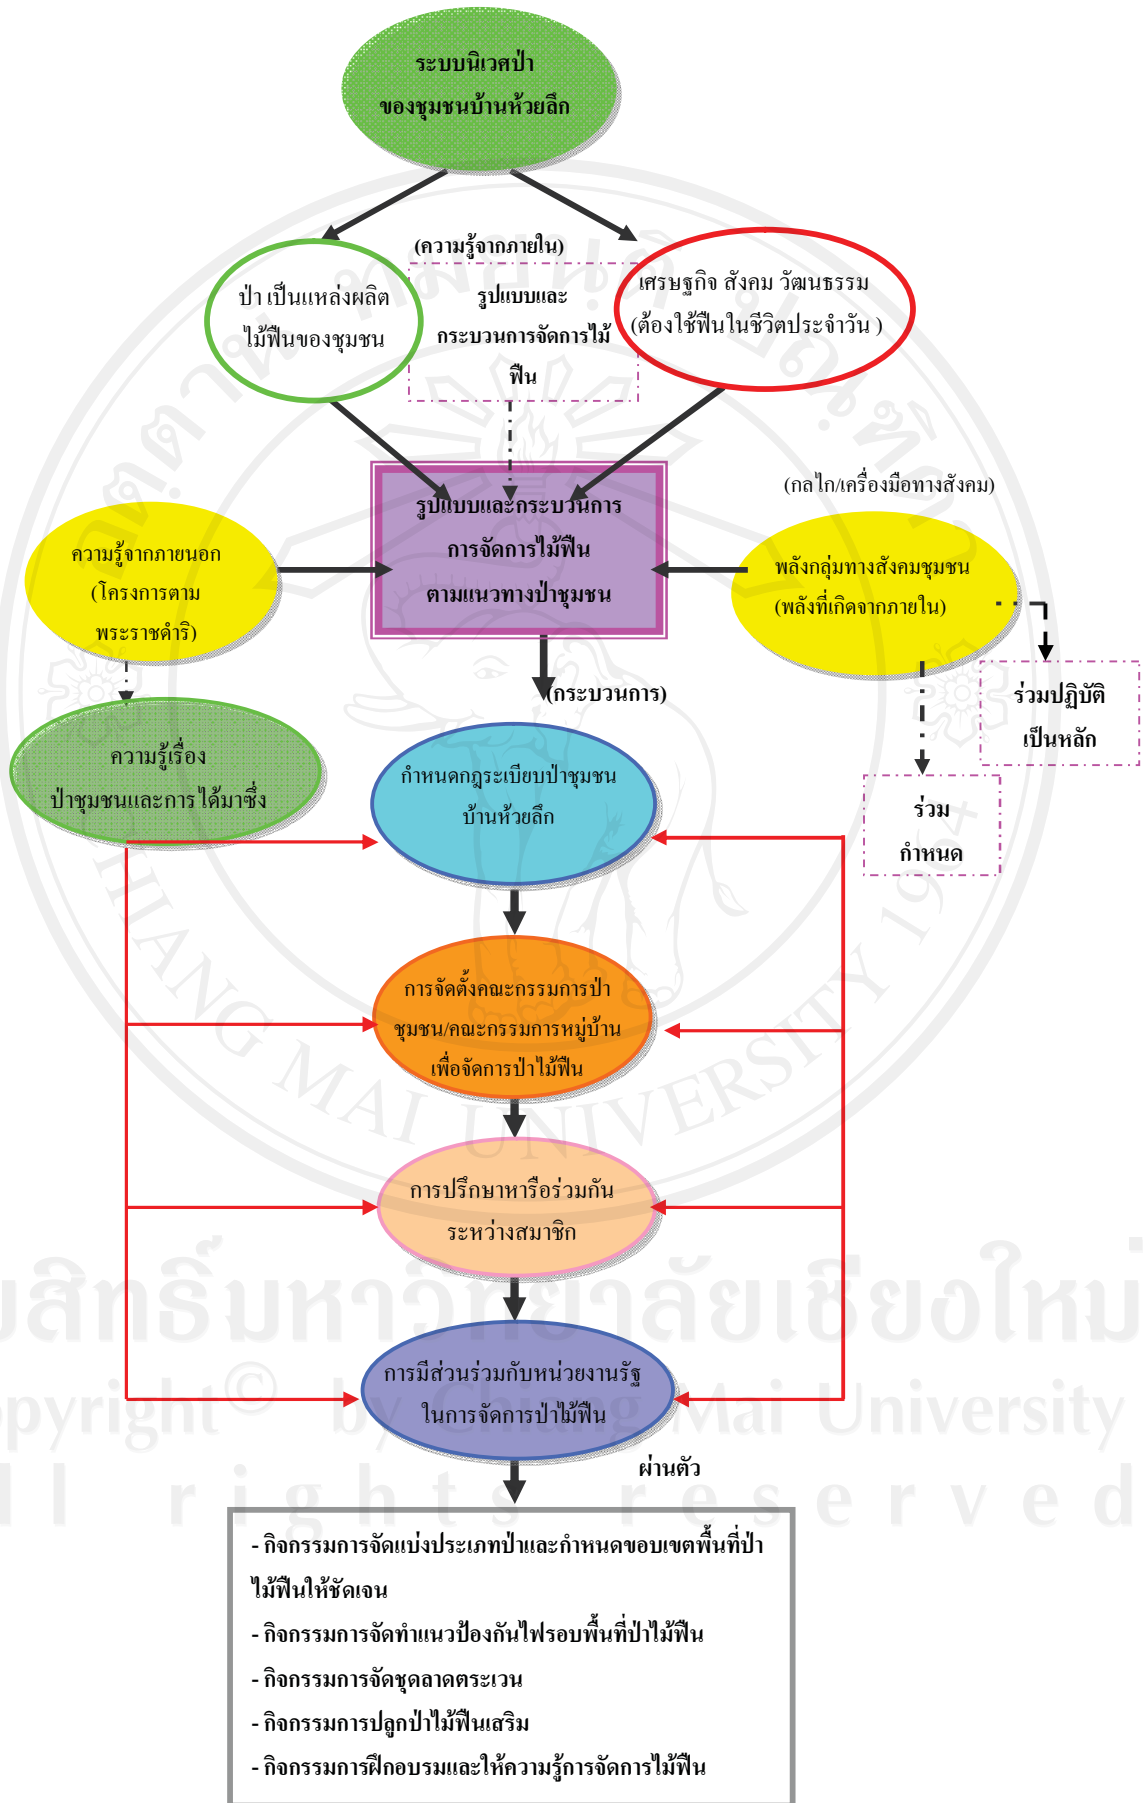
ระบบนิเวศป่า
ของชุมชนบ้านห้วยลึก

ป่า เป็นแหล่งผลิต
ไม้ฟืนของชุมชน

(ความรู้จากภายใน)
รูปแบบและ
กระบวนการจัดการไม้
ฟืน

เศรษฐกิจ สังคม วัฒนธรรม
(ต้องใช้ฟืนในชีวิตประจำวัน )

(กลไก/เครื่องมือทางสังคม)

ความรู้จากภายนอก
(โครงการตาม
พระราชดำริ)

รูปแบบและกระบวนการ
การจัดการไม้ฟืน
ตามแนวทางป่าชุมชน

พลังกลุ่มทางสังคมชุมชน
(พลังที่เกิดจากภายใน)

(กระบวนการ)

ร่วมปฏิบัติ
เป็นหลัก

ความรู้เรื่อง
ป่าชุมชนและการได้มาซึ่ง

กำหนดกฎระเบียบป่าชุมชน
บ้านห้วยลึก

ร่วม
กำหนด

การจัดตั้งคณะกรรมการป่า
ชุมชน/คณะกรรมการหมู่บ้าน
เพื่อจัดการป่าไม้ฟืน

การปรึกษาหารือร่วมกัน
ระหว่างสมาชิก

การมีส่วนร่วมกับหน่วยงานรัฐ
ในการจัดการป่าไม้ฟืน

ผ่านตัว

- กิจกรรมการจัดแบ่งประเภทป่าและกำหนดขอบเขตพื้นที่ป่าไม้ฟืนให้ชัดเจน
- กิจกรรมการจัดทำแนวป้องกันไฟรอบพื้นที่ป่าไม้ฟืน
- กิจกรรมการจัดชุดลาดตระเวน
- กิจกรรมการปลูกป่าไม้ฟืนเสริม
- กิจกรรมการฝึกอบรมและให้ความรู้การจัดการไม้ฟืน

ลิขสิทธิ์มหาวิทยาลัยเชียงใหม่
Copyright© by Chiang Mai University
All rights reserved
CHIANG MAI UNIVERSITY